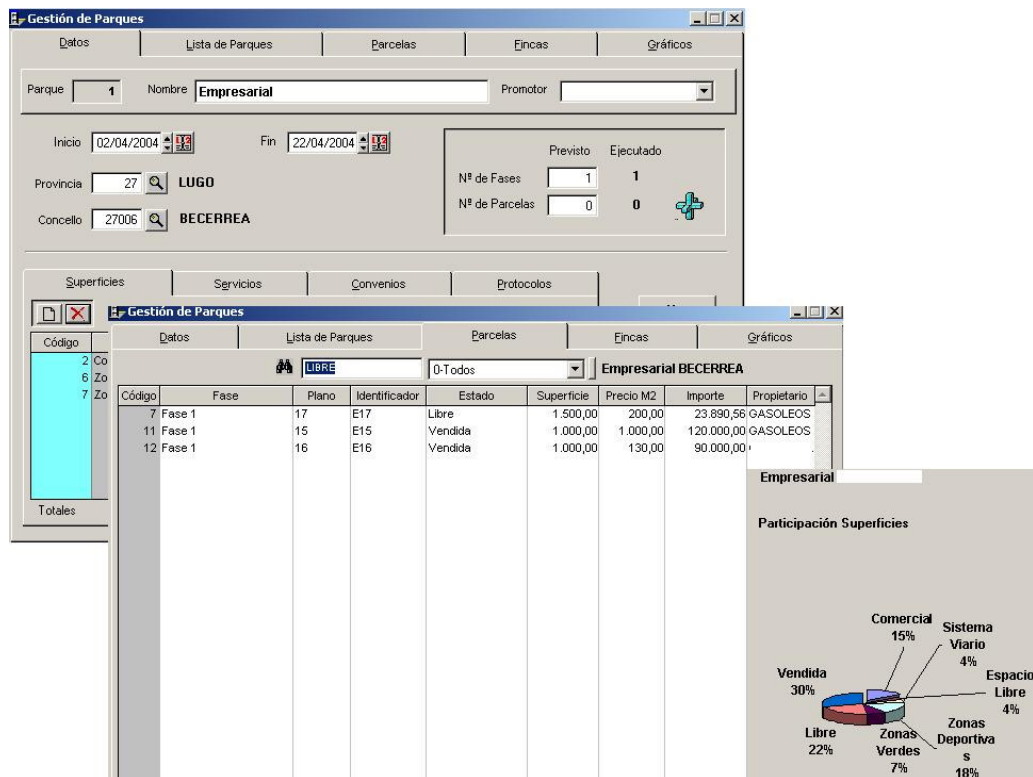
Gestión de Parques

Datos | Lista de Parques | Parcelas | Fincas | Gráficos

Parque 1 Nombre Empresarial Promotor

Inicio 02/04/2004 Fin 22/04/2004

Previsto Ejecutado
Nº de Fases 1 1
Nº de Parcelas 0 0

Provincia 27 LUGO

Concello 27006 BECERREA

Superficies | Servicios | Convenios | Protocolos

Código
2 Co
6 Zo
7 Zo

Totales

Gestión de Parques

Datos | Lista de Parques | Parcelas | Fincas | Gráficos

LIBRE 0-Todos Empresarial BECERREA

| Código | Fase | Plano | Identificador | Estado | Superficie | Precio M2 | Importe | Propietario |
|---|---|---|---|---|---|---|---|---|
| 7 | Fase 1 | 17 | E17 | Libre | 1.500,00 | 200,00 | 23.890,56 | GASOLEOS |
| 11 | Fase 1 | 15 | E15 | Vendida | 1.000,00 | 1.000,00 | 120.000,00 | GASOLEOS |
| 12 | Fase 1 | 16 | E16 | Vendida | 1.000,00 | 130,00 | 90.000,00 | |

Empresarial

Participación Superficies

Comercial 15%
Sistema Viario 4%
Espacio Libre 4%
Vendida 30%
Zonas Deportivas 18%
Zonas Verdes 7%
Libre 22%